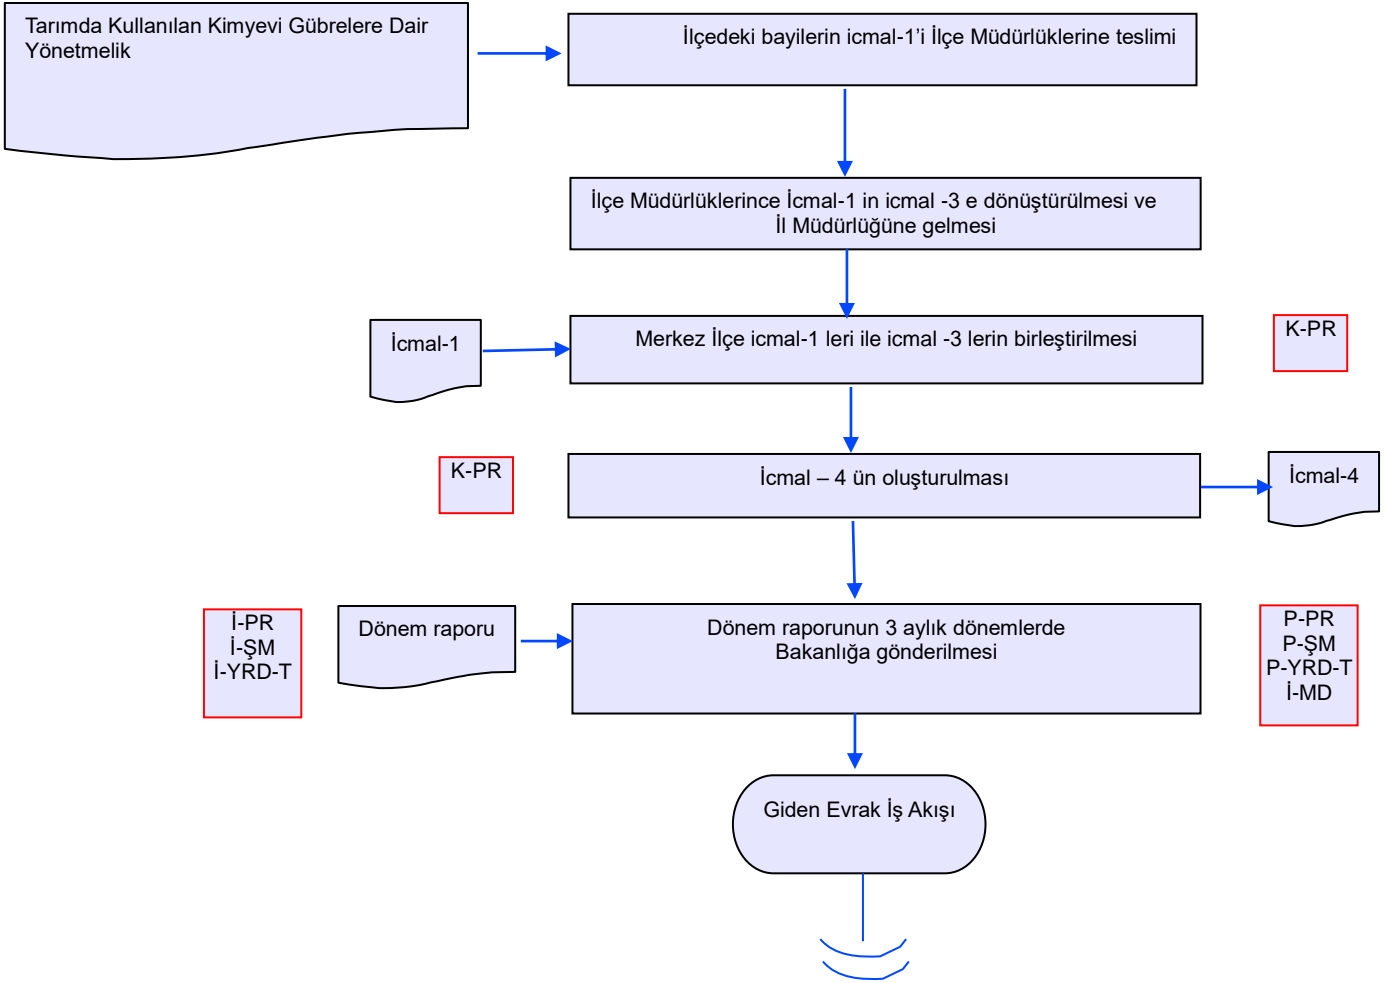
Tarımda Kullanılan Kimyevi Gübrelere Dair Yönetmelik

İlçedeki bayilerin icmal-1'i İlçe Müdürlüklerine teslimi

İlçe Müdürlüklerince İcmal-1 in icmal -3 e dönüştürülmesi ve İl Müdürlüğüne gelmesi

İcmal-1

Merkez İlçe icmal-1 leri ile icmal -3 lerin birleştirilmesi

K-PR

K-PR

İcmal – 4 ün oluşturulması

İcmal-4

İ-PR
İ-ŞM
İ-YRD-T

Dönem raporu

Dönem raporunun 3 aylık dönemlerde Bakanlığa gönderilmesi

P-PR
P-ŞM
P-YRD-T
İ-MD

Giden Evrak İş Akışı